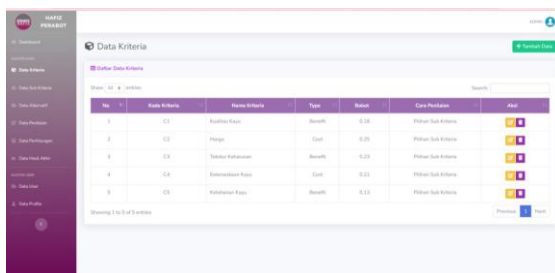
HAFIZ PERABOT

Dashboard

Data Kriteria

Data Sub Kriteria

Data Alternatif

Data Penilaian

Data Perhitungan

Data Hasil Akhir

Data User

Data Profile

admin

Data Kriteria

+ Tambah Data

Daftar Data Kriteria

Show 10 entries

Search:

| No | Kode Kriteria | Nama Kriteria | Type | Bobot | Cara Penilaian | Aksi |
|---|---|---|---|---|---|---|
| 1 | C1 | Kualitas Kayu | Benefit | 0.28 | Pilihan Sub Kriteria | |
| 2 | C2 | Harga | Cost | 0.25 | Pilihan Sub Kriteria | |
| 3 | C3 | Tekstur Kehalusan | Benefit | 0.23 | Pilihan Sub Kriteria | |
| 4 | C4 | Ketersediaan Kayu | Cost | 0.21 | Pilihan Sub Kriteria | |
| 5 | C5 | Ketahanan Kayu | Benefit | 0.13 | Pilihan Sub Kriteria | |

Showing 1 to 5 of 5 entries

Previous 1 Next